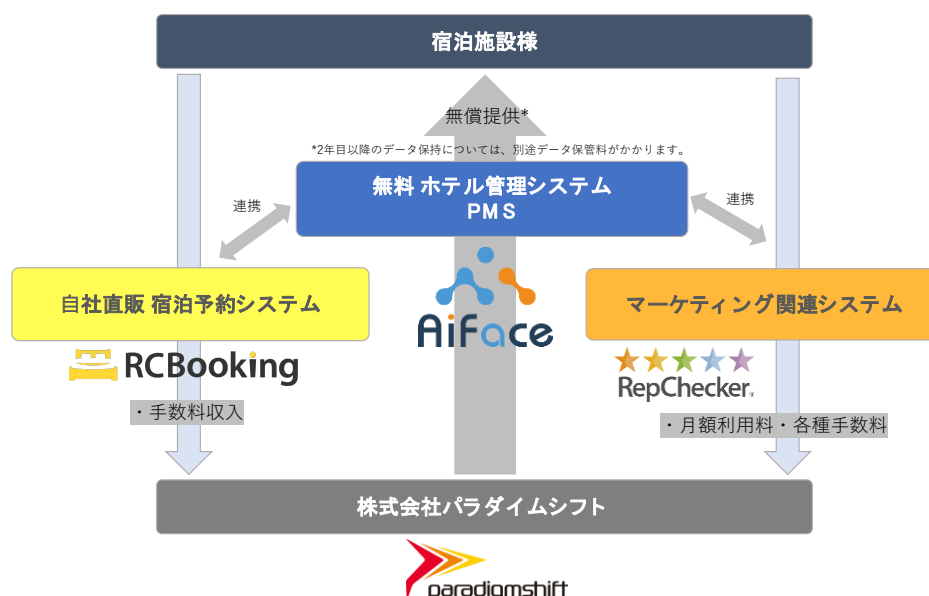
宿泊施設様

無償提供*

*2年目以降のデータ保持については、別途データ保管料がかかります。

連携

無料 ホテル管理システム
PMS

連携

自社直販 宿泊予約システム

RCBooking

・手数料収入

AiFace

マーケティング関連システム

RepChecker

・月額利用料・各種手数料

株式会社パラダイムシフト

paradigmshift